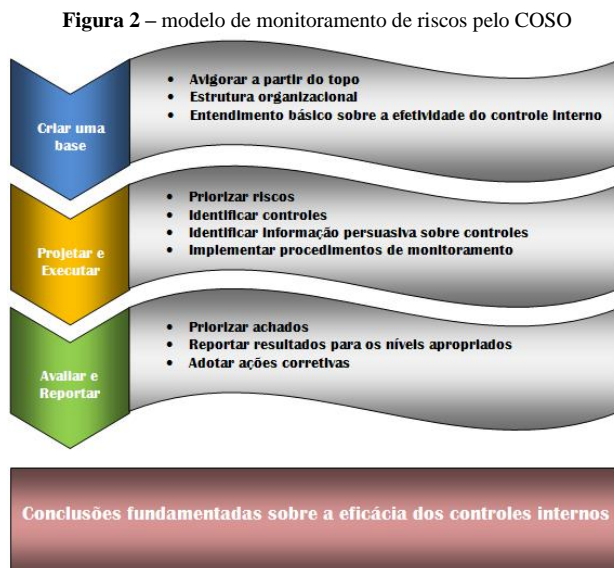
**Figura 2 –** modelo de monitoramento de riscos pelo COSO

Criar uma base

- Avigorar a partir do topo
- Estrutura organizacional
- Entendimento básico sobre a efetividade do controle interno

Projetar e Executar

- Priorizar riscos
- Identificar controles
- Identificar informação persuasiva sobre controles
- Implementar procedimentos de monitoramento

Avaliar e Reportar

- Priorizar achados
- Reportar resultados para os níveis apropriados
- Adotar ações corretivas

Conclusões fundamentadas sobre a eficácia dos controles internos